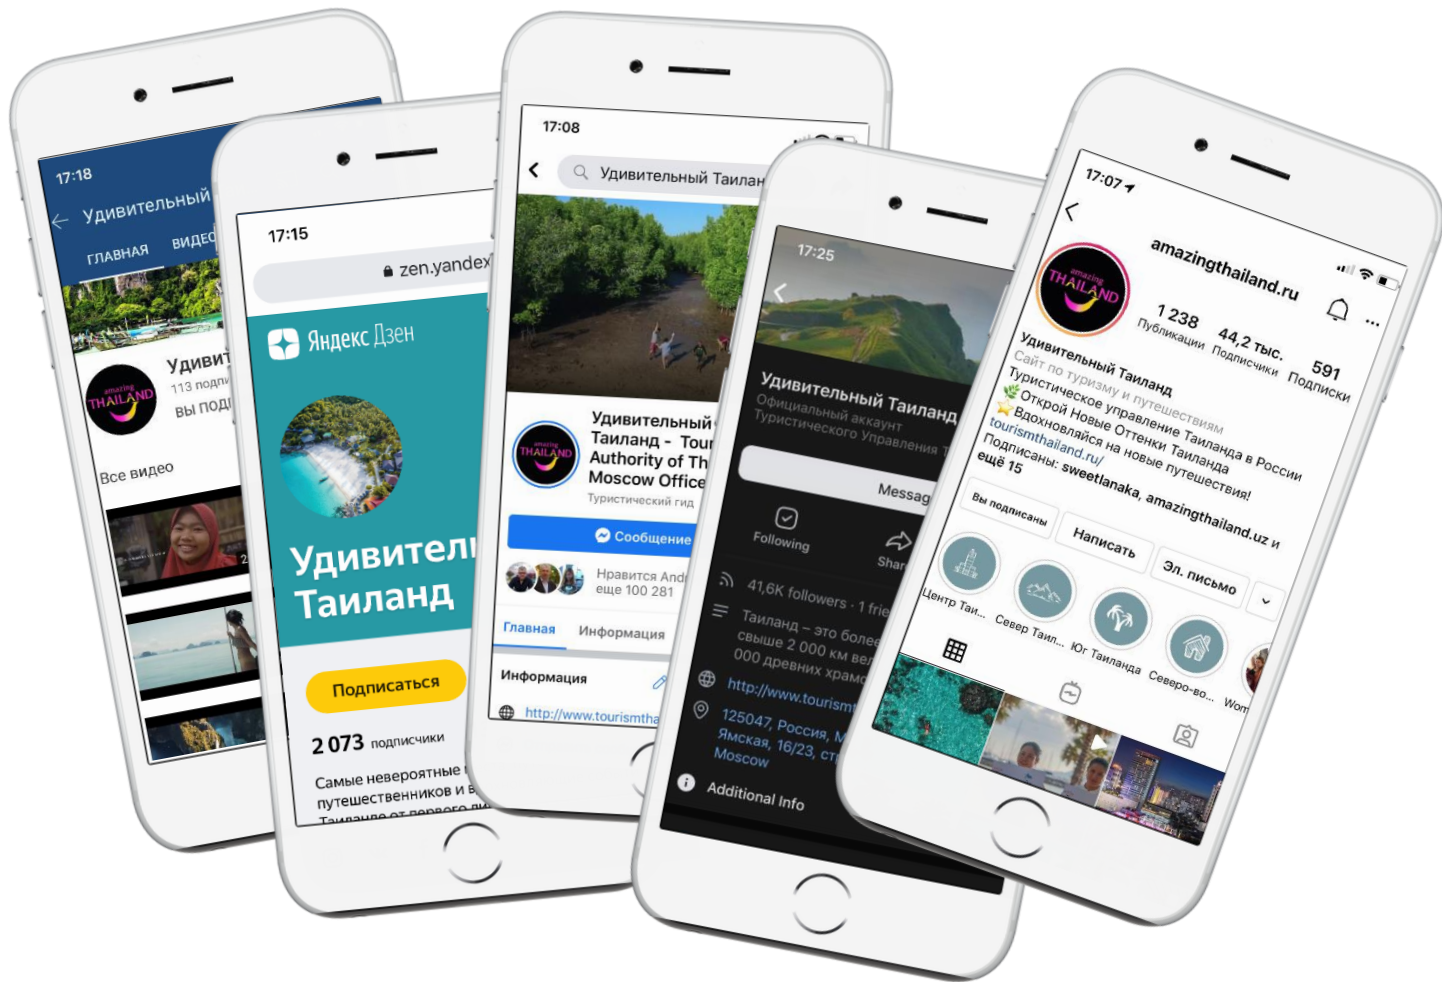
17:18
Удивительный
ГЛАВНАЯ ВИДЕО
amazing THAILAND
Удиви
113 подп
Вы под
Все видео

17:15
zen.yandex
Яндекс Дзен
Удивител
Таиланд
Подписаться
2 073 подписчики
Самые невероятные
путешественников и
Таиланде от первого

17:08
Удивительный Таилан
amazing THAILAND
Удивительный
Таиланд - Tour
Authority of Th
Moscow Office
Туристический гид
Сообщение
Нравится And
еще 100 281
Главная Информация
Информация
http://www.tourismtha

17:25
Удивительный Таиланд
Официальный аккаунт
Туристического Управления
Messag
Following
Shar
41,6K followers · 1 frie
Таиланд – это более
свыше 2 000 км бе
000 древних храм
http://www.tourism
125047, Россия, М
Ямская, 16/23, ст
Moscow
Additional Info

17:07
amazingthailand.ru
amazing THAILAND
1 238 Публикации
44,2 тыс. Подписчики
591 Подписки
Удивительный Таиланд
Сайт по туризму и путешествиям
Туристическое управление Таиланда в России
Открой Новые Оттенки Таиланда
Вдохновляйся на новые путешествия!
tourismthailand.ru/
Подписаны: sweetlanaka, amazingthailand.uz и
ещё 15
Вы подписаны
Написать
Эл. письмо
Центр Таи...
Север Таил...
Юг Таиланда
Северо-во...
Wom